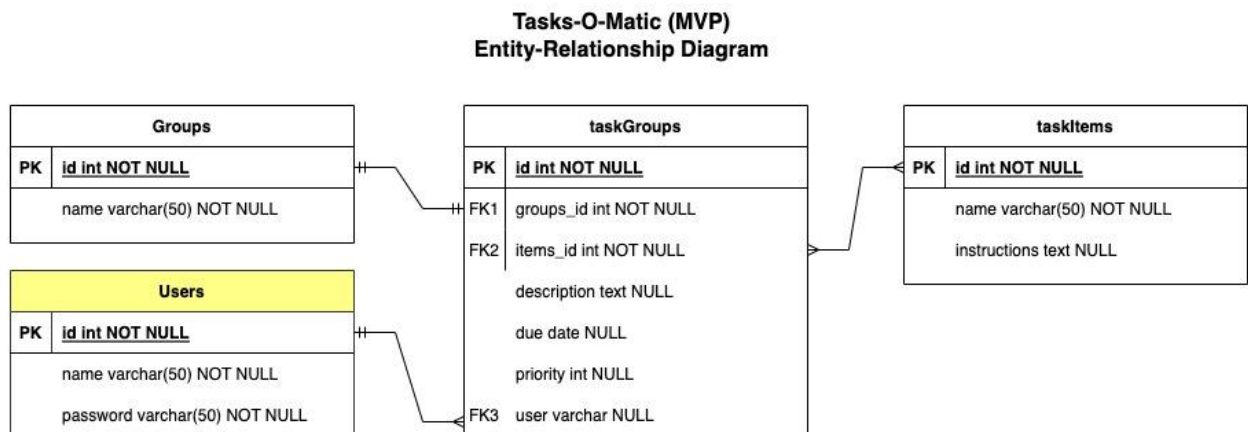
Tasks-O-Matic (MVP)
Entity-Relationship Diagram

| Groups | |
|---|---|
| PK | id int NOT NULL |
| | name varchar(50) NOT NULL |

| Users | |
|---|---|
| PK | id int NOT NULL |
| | name varchar(50) NOT NULL |
| | password varchar(50) NOT NULL |

| taskGroups | |
|---|---|
| PK | id int NOT NULL |
| FK1 | groups_id int NOT NULL |
| FK2 | items_id int NOT NULL |
| | description text NULL |
| | due date NULL |
| | priority int NULL |
| FK3 | user varchar NULL |

| taskItems | |
|---|---|
| PK | id int NOT NULL |
| | name varchar(50) NOT NULL |
| | instructions text NULL |